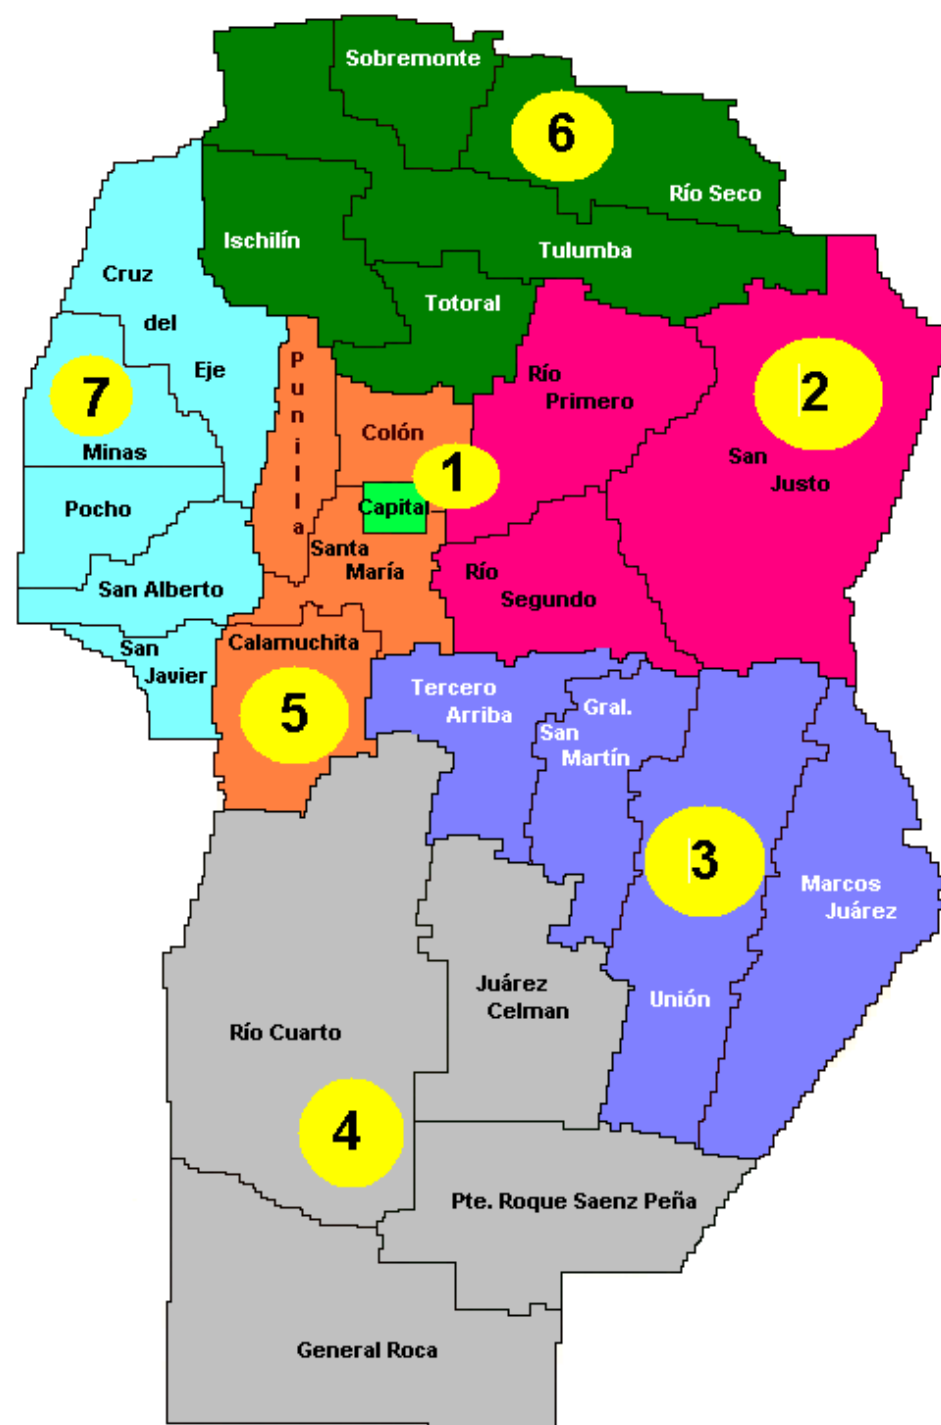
Sobremonte
6
Río Seco
Ischilín
Tulumba
Totoral
Cruz
del
Eje
7
Minas
Punilla
Colón
Río
Primero
2
San
Justo
1
Capital
Pocho
Santa
María
Río
Segundo
San Alberto
San
Javier
Calamuchita
5
Tercero
Arriba
Gral.
San
Martín
3
Marcos
Juárez
Juárez
Celman
Unión
Río Cuarto
4
Pte. Roque Saenz Peña
General Roca